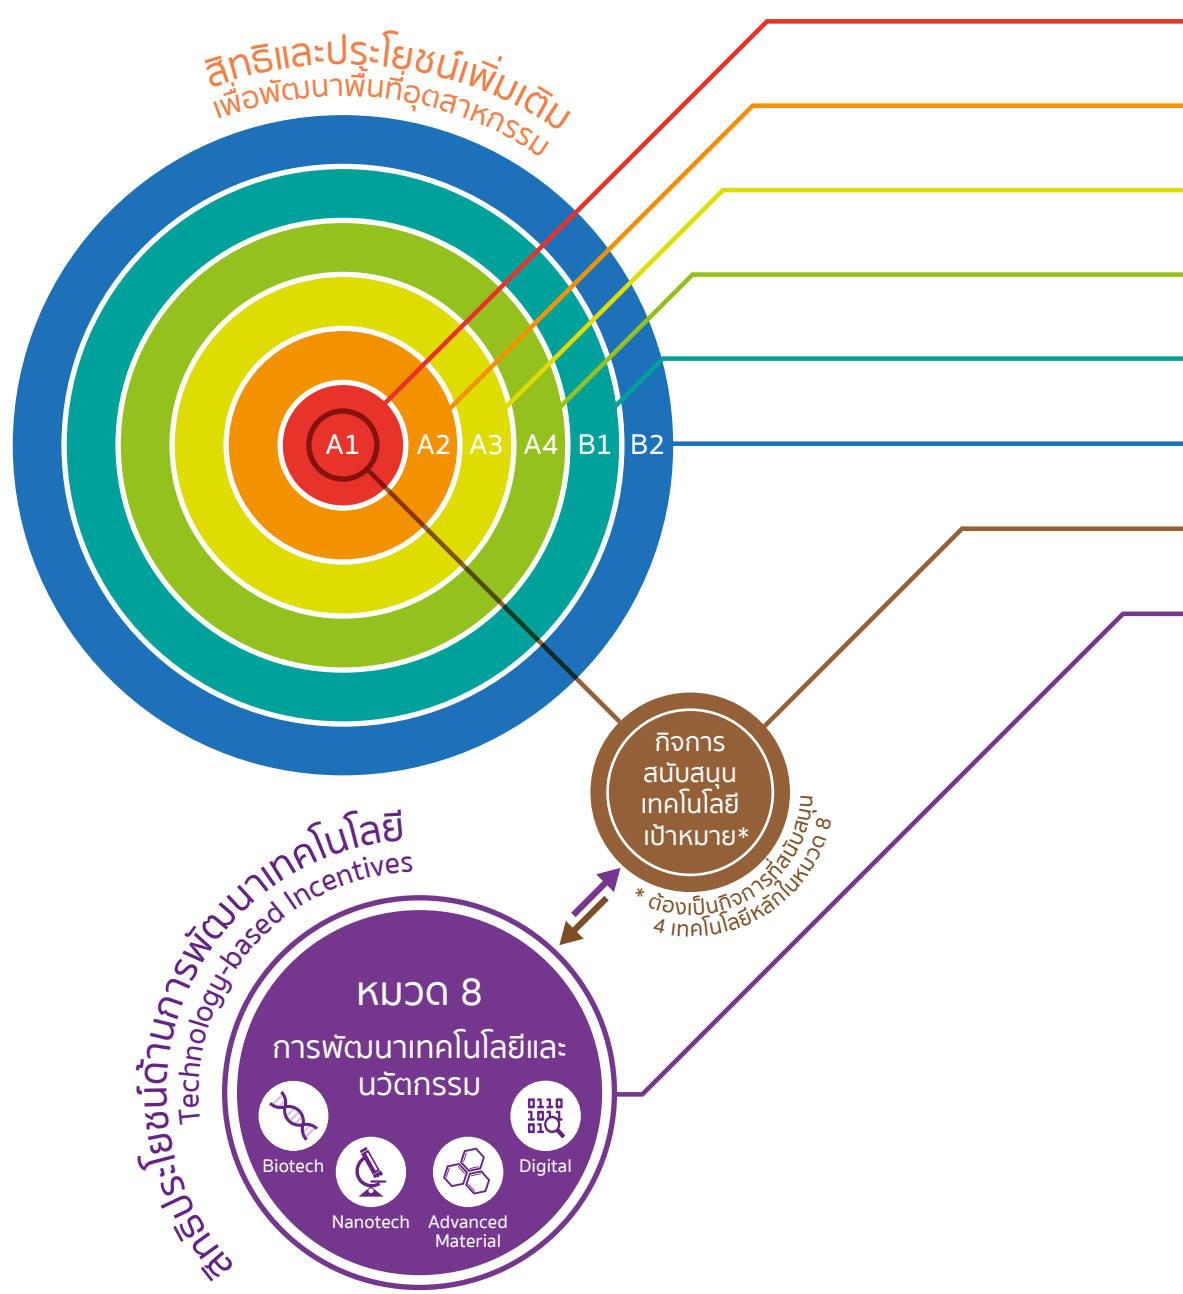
สิทธิและประโยชน์เพิ่มเติม
เพื่อพัฒนาพื้นที่อุตสาหกรรม

A1 A2 A3 A4 B1 B2

กิจการ
สนับสนุน
เทคโนโลยี
เป้าหมาย*

* ต้องเป็นกิจการที่สนับสนุน
4 เทคโนโลยีหลักในหมวด 8

สิทธิประโยชน์ด้านการพัฒนาเทคโนโลยี
Technology-based Incentives

หมวด 8
การพัฒนาเทคโนโลยีและนวัตกรรม

Biotech
Nanotech
Advanced Material
Digital